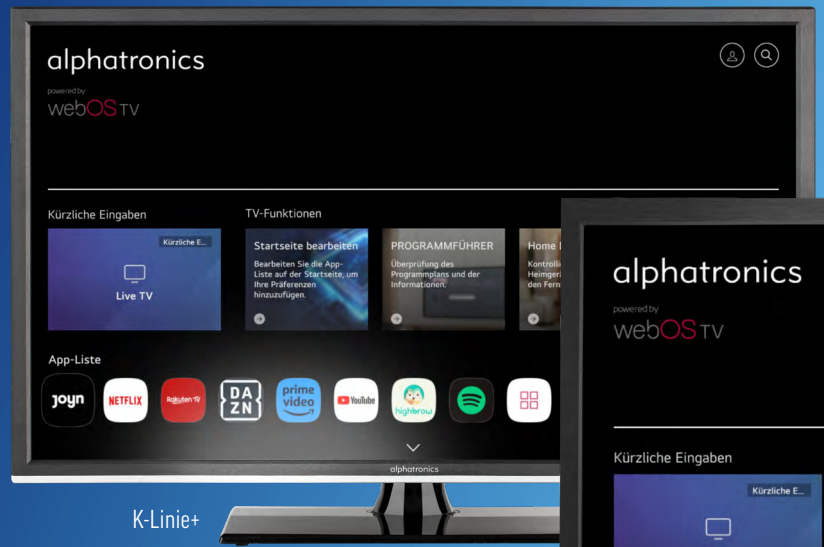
alphatronics
powered by
webOS TV

Kürzliche Eingaben
Kürzliche E...
Live TV

TV-Funktionen
Startseite bearbeiten
Bearbeiten Sie die App-Liste auf der Startseite, um Ihre Präferenzen hinzuzufügen.

PROGRAMMFÜHRER
Überprüfung des Programmplans und der Informationen.

Home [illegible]
Kontrolli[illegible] Heimgerä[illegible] den Fern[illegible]

App-Liste
joyn
NETFLIX
Rakuten TV
DAZN
prime video
YouTube
highbrow

alphatronics

K-Linie+

alphatronics
powered by
webOS TV

Kürzliche Eingaben
Kürzliche E...